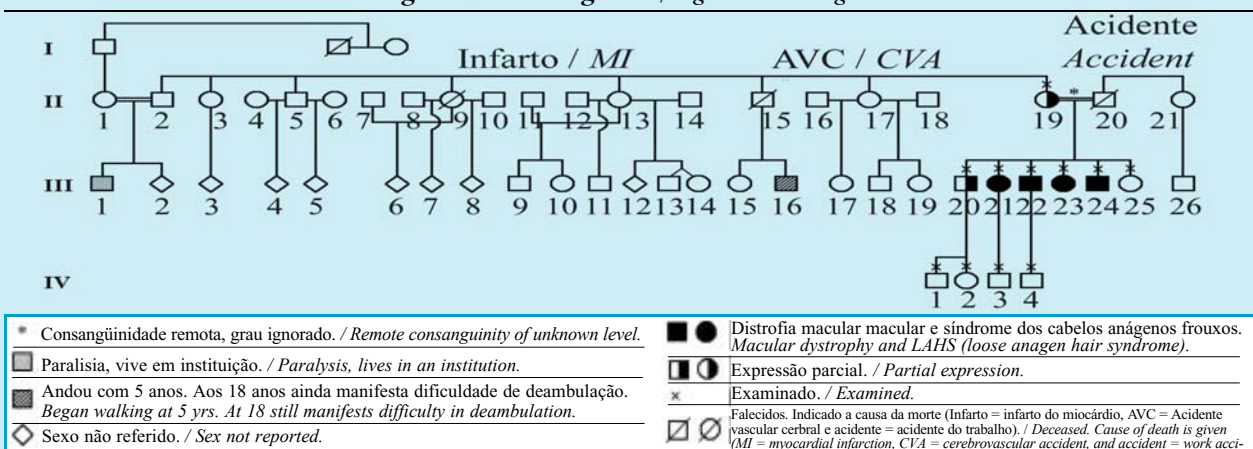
Acidente
Infarto / *MI*
AVC / *CVA*
*Accident*

I
II
III
IV

1 2 3 4 5 6 7 8 9 10 11 12 13 14 15 16 17 18 19 20 21

1 2 3 4 5 6 7 8 9 10 11 12 13 14 15 16 17 18 19 20 21 22 23 24 25 26

1 2 3 4

\* Consangüinidade remota, grau ignorado. / *Remote consanguinity of unknown level.*

Paralisia, vive em instituição. / *Paralysis, lives in an institution.*

Andou com 5 anos. Aos 18 anos ainda manifesta dificuldade de deambulação. *Began walking at 5 yrs. At 18 still manifests difficulty in deambulation.*

Sexo não referido. / *Sex not reported.*

Distrofia macular macular e síndrome dos cabelos anágenos frouxos. *Macular dystrophy and LAHS (loose anagen hair syndrome).*

Expressão parcial. / *Partial expression.*

Examinado. / *Examined.*

Falecidos. Indicado a causa da morte (Infarto = infarto do miocárdio, AVC = Acidente vascular cerbral e acidente = acidente do trabalho). / *Deceased. Cause of death is given (MI = myocardial infarction, CVA = cerebrovascular accident, and accident = work acci-*